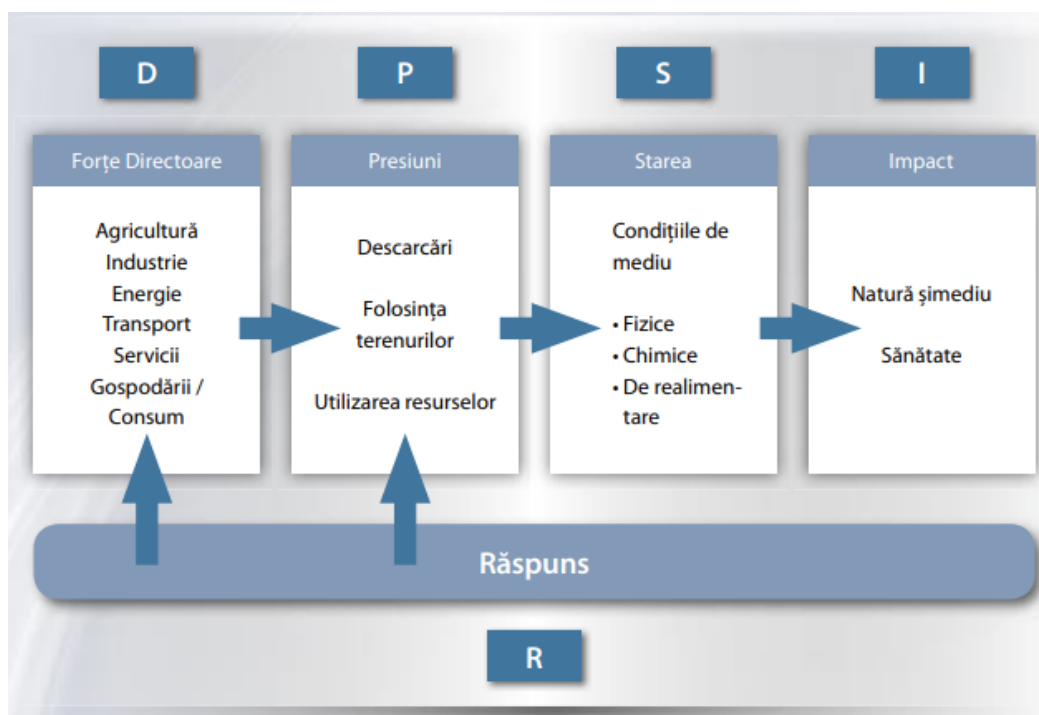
D

P

S

I

Forţe Directoare

Agricultură
Industrie
Energie
Transport
Servicii
Gospodării /
Consum

Presiuni

Descarcări

Folosinţa terenurilor

Utilizarea resurselor

Starea

Condiţiile de mediu

• Fizice
• Chimice
• De realimentare

Impact

Natură şimediu

Sănătate

Răspuns

R